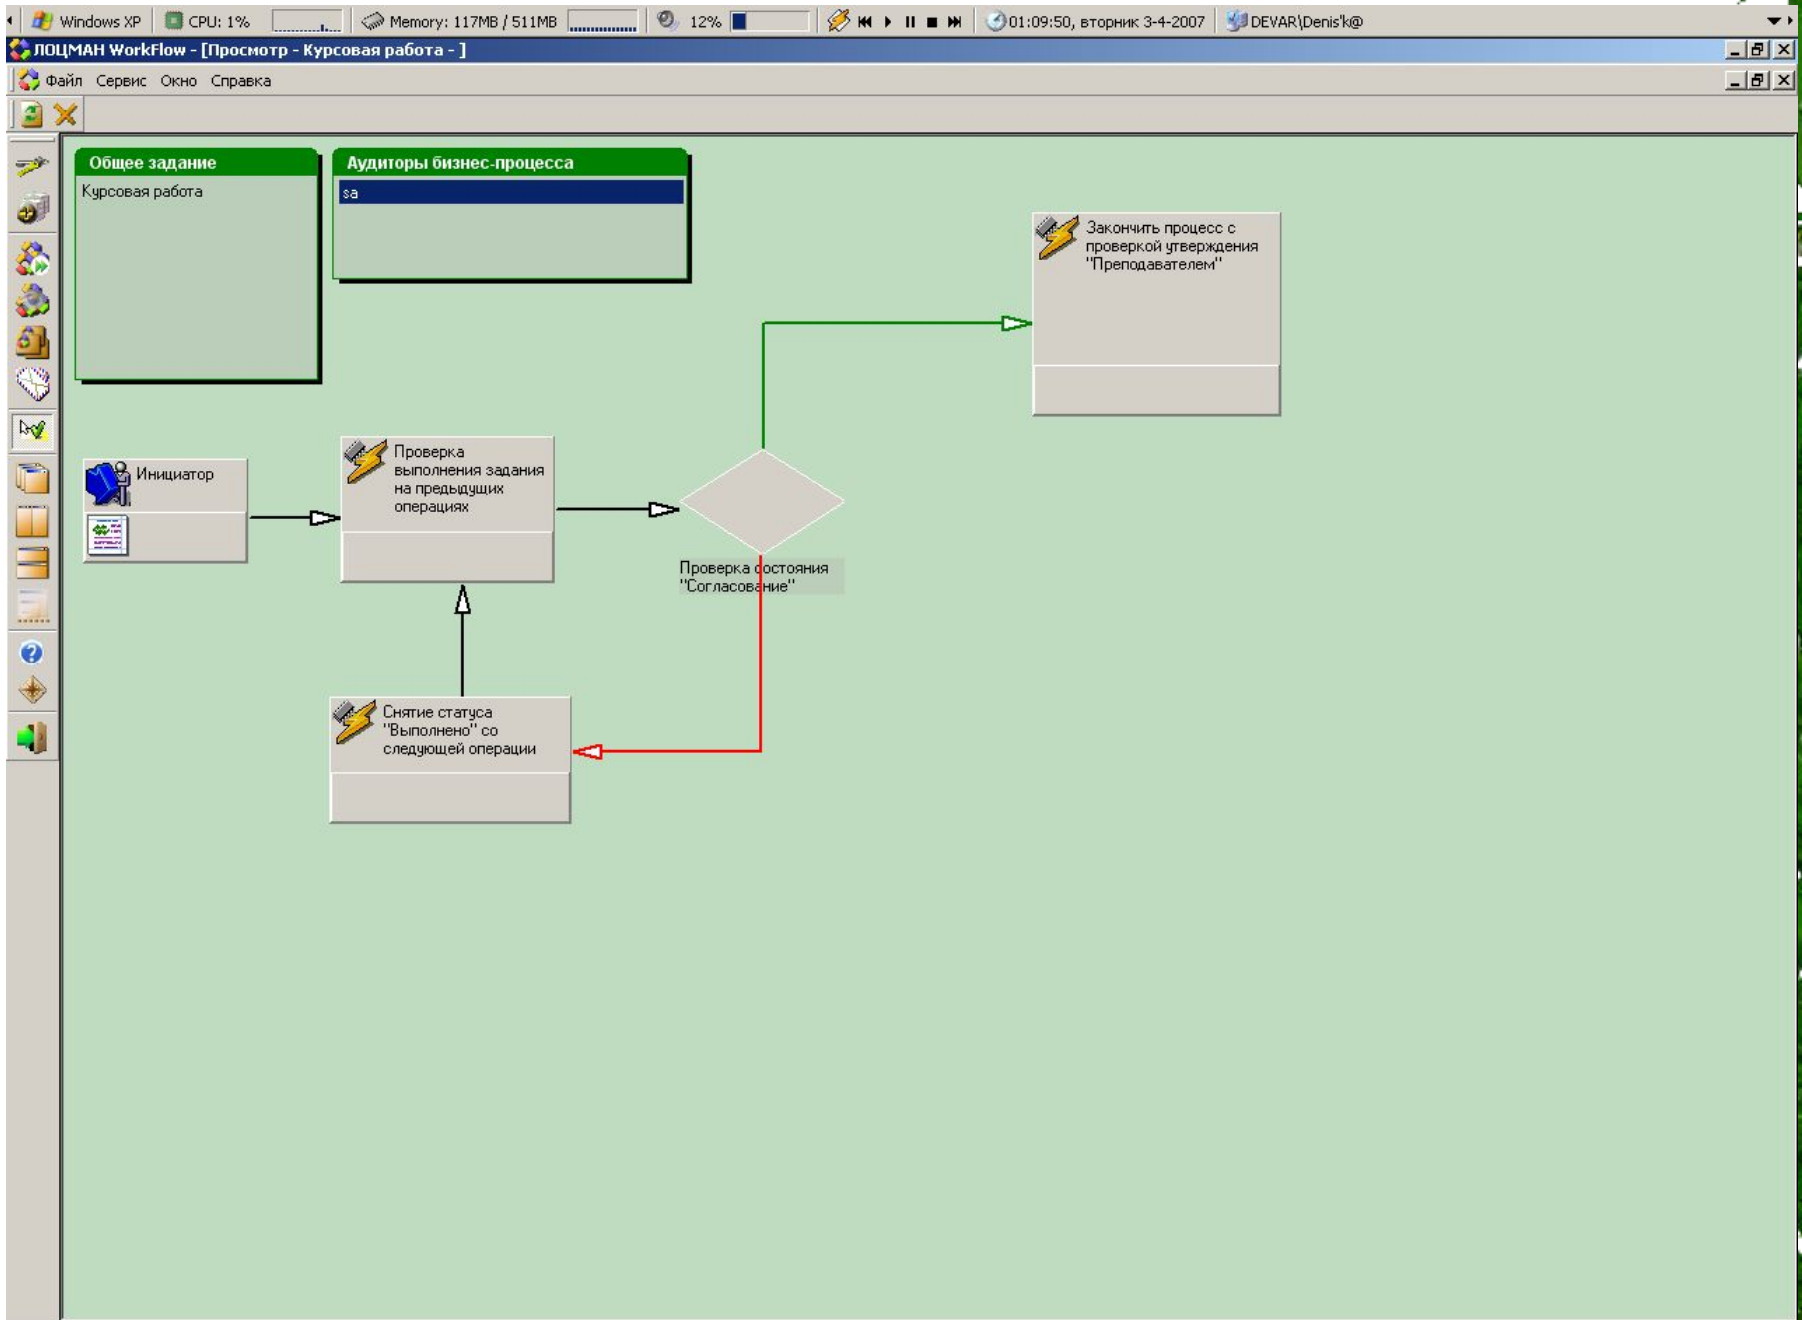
Windows XP CPU: 1% Memory: 117MB / 511MB 12% 01:09:50, вторник 3-4-2007 DEVAR\Denis'k@

ЛОЦМАН WorkFlow - [Просмотр - Курсовая работа - ]

Файл Сервис Окно Справка

Общее задание

Курсовая работа

Аудиторы бизнес-процесса

sa

Закончить процесс с проверкой утверждения "Преподавателем"

Инициатор

Проверка выполнения задания на предыдущих операциях

Проверка состояния "Согласование"

Снятие статуса "Выполнено" со следующей операции